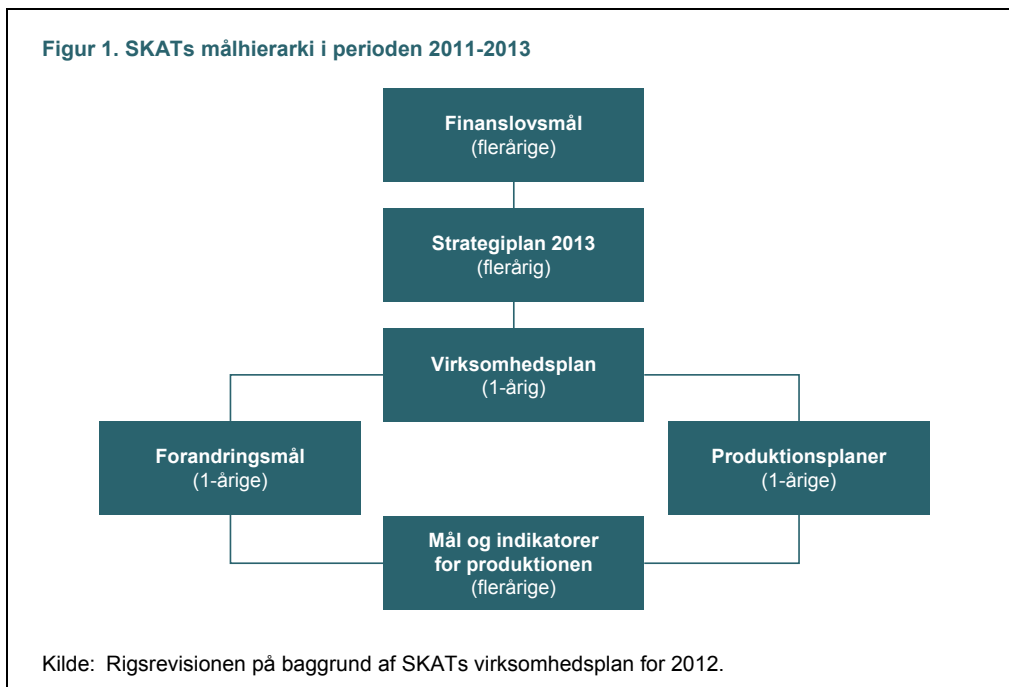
Figur 1. SKATs målhierarki i perioden 2011-2013

Finanslovsmål
(flerårige)

Strategiplan 2013
(flerårig)

Virksomhedsplan
(1-årig)

Forandringsmål
(1-årige)

Produktionsplaner
(1-årige)

Mål og indikatorer for produktionen
(flerårige)

Kilde: Rigsrevisionen på baggrund af SKATs virksomhedsplan for 2012.